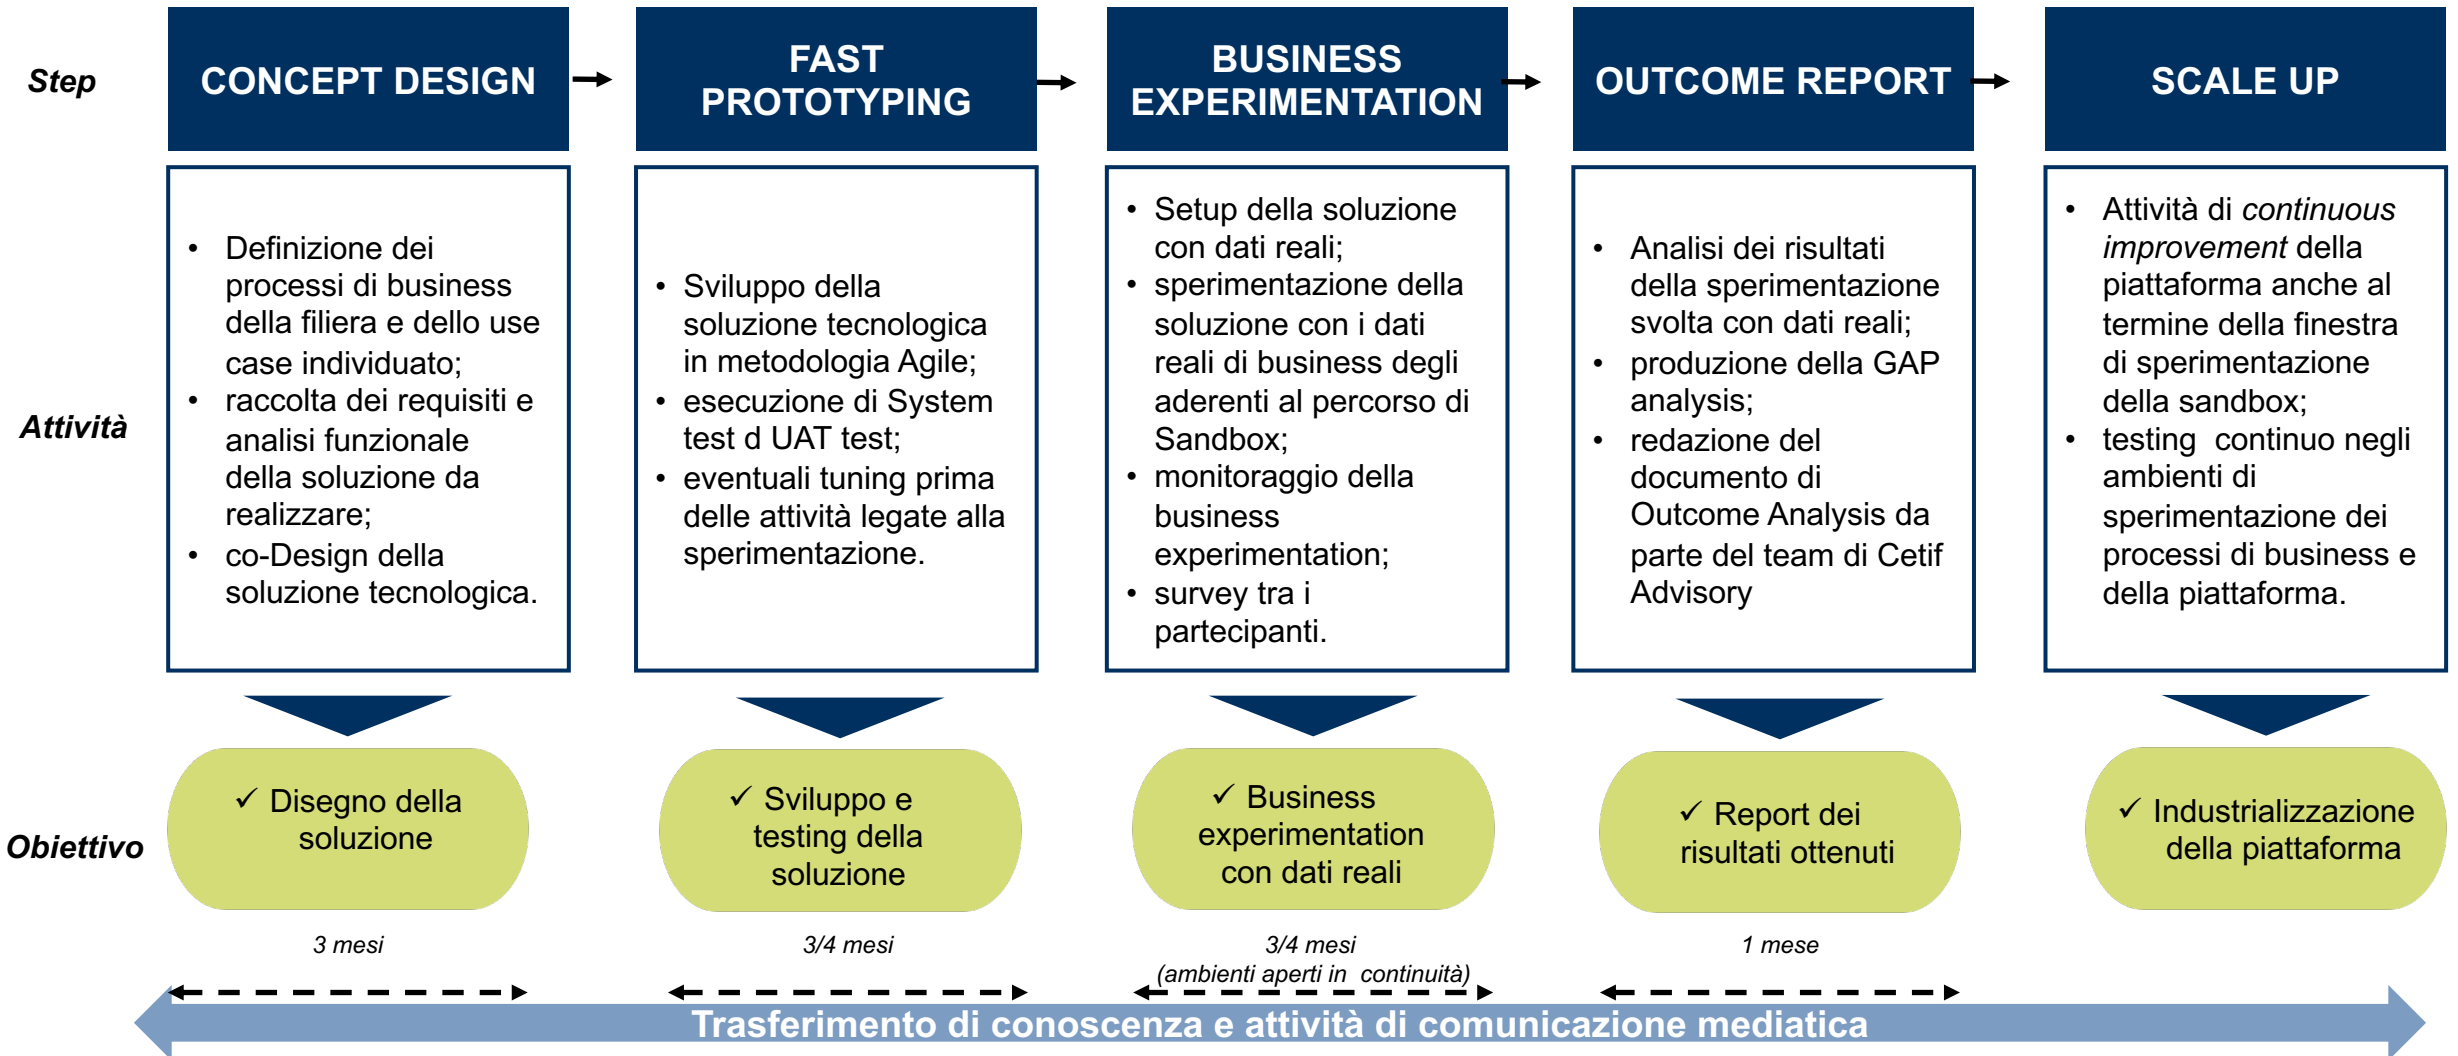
Step

CONCEPT DESIGN

FAST PROTOTYPING

BUSINESS EXPERIMENTATION

OUTCOME REPORT

SCALE UP

Attività

• Definizione dei processi di business della filiera e dello use case individuato;
• raccolta dei requisiti e analisi funzionale della soluzione da realizzare;
• co-Design della soluzione tecnologica.

• Sviluppo della soluzione tecnologica in metodologia Agile;
• esecuzione di System test d UAT test;
• eventuali tuning prima delle attività legate alla sperimentazione.

• Setup della soluzione con dati reali;
• sperimentazione della soluzione con i dati reali di business degli aderenti al percorso di Sandbox;
• monitoraggio della business experimentation;
• survey tra i partecipanti.

• Analisi dei risultati della sperimentazione svolta con dati reali;
• produzione della GAP analysis;
• redazione del documento di Outcome Analysis da parte del team di Cetif Advisory

• Attività di *continuous improvement* della piattaforma anche al termine della finestra di sperimentazione della sandbox;
• testing continuo negli ambienti di sperimentazione dei processi di business e della piattaforma.

Obiettivo

✓ Disegno della soluzione

✓ Sviluppo e testing della soluzione

✓ Business experimentation con dati reali

✓ Report dei risultati ottenuti

✓ Industrializzazione della piattaforma

3 mesi

3/4 mesi

3/4 mesi (ambienti aperti in continuità)

1 mese

Trasferimento di conoscenza e attività di comunicazione mediatica